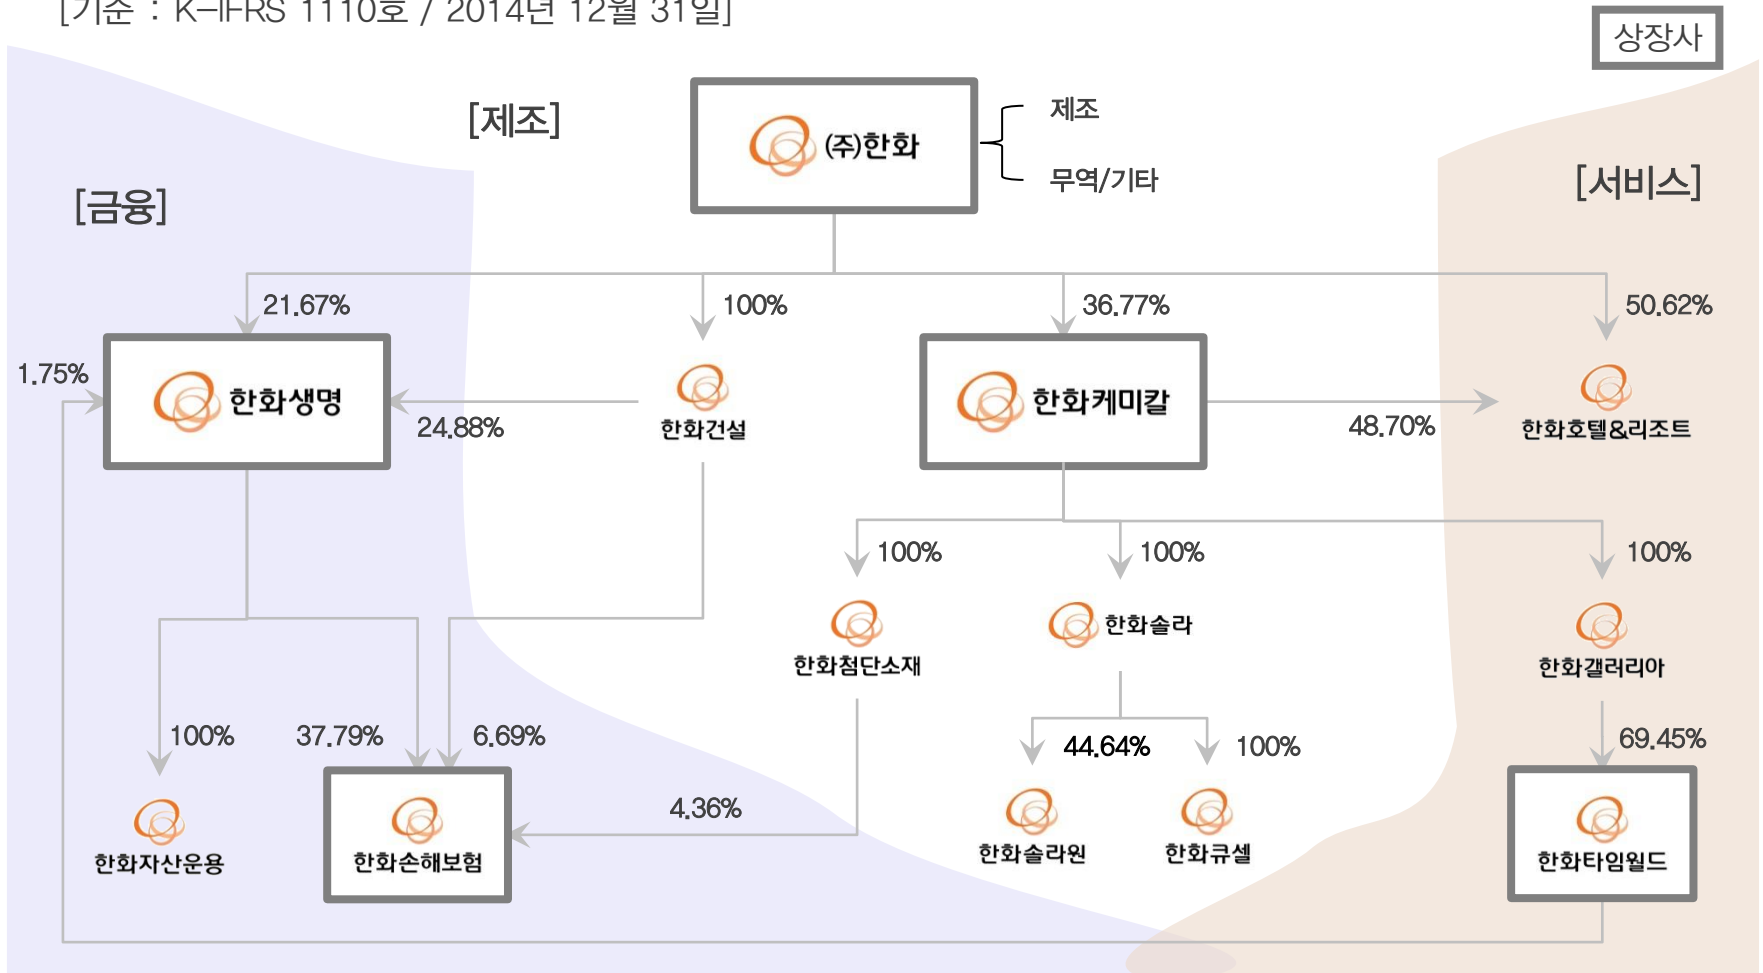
[기준 : K-IFRS 1110호 / 2014년 12월 31일]

상장사

[제조]

(주)한화

제조

무역/기타

[금융]

[서비스]

21.67%

100%

36.77%

50.62%

1.75%

한화생명

24.88%

한화건설

한화케미칼

48.70%

한화호텔&리조트

100%

100%

100%

한화첨단소재

한화솔라

한화갤러리아

100%

37.79%

6.69%

44.64%

100%

69.45%

4.36%

한화자산운용

한화손해보험

한화솔라원

한화큐셀

한화타임월드